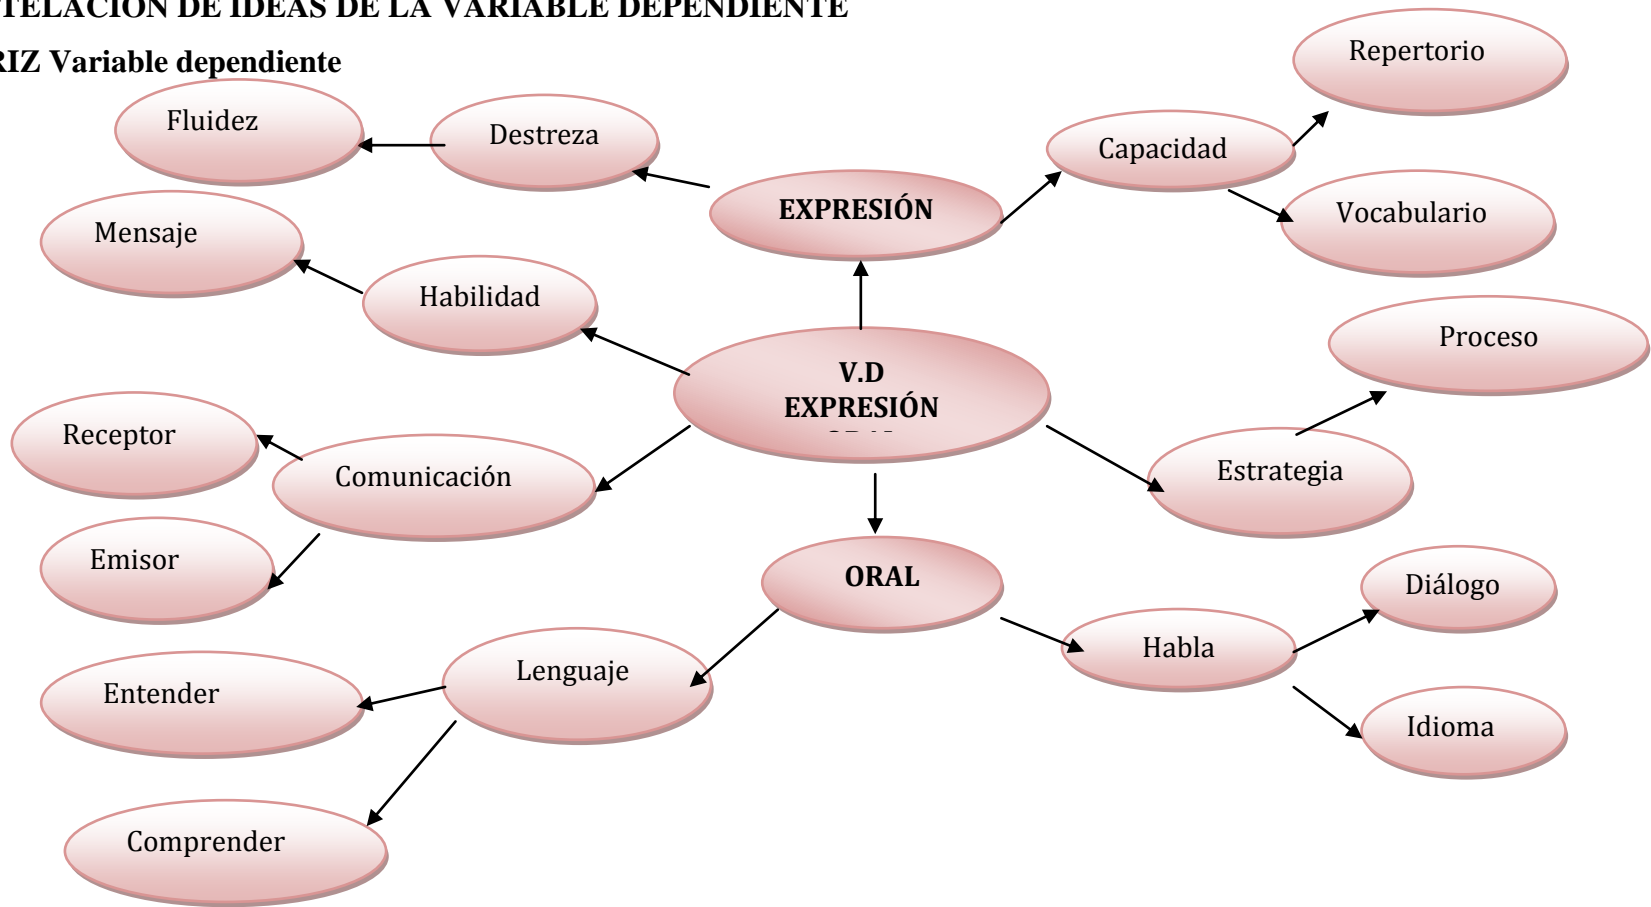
TELACIÓN DE IDEAS DE LA VARIABLE DEPENDIENTE

RIZ Variable dependiente

Repertorio

Fluidez

Destreza

Capacidad

EXPRESIÓN

Vocabulario

Mensaje

Habilidad

Proceso

V.D
EXPRESIÓN
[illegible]

Receptor

Comunicación

Estrategia

Emisor

ORAL

Diálogo

Lenguaje

Habla

Entender

Idioma

Comprender